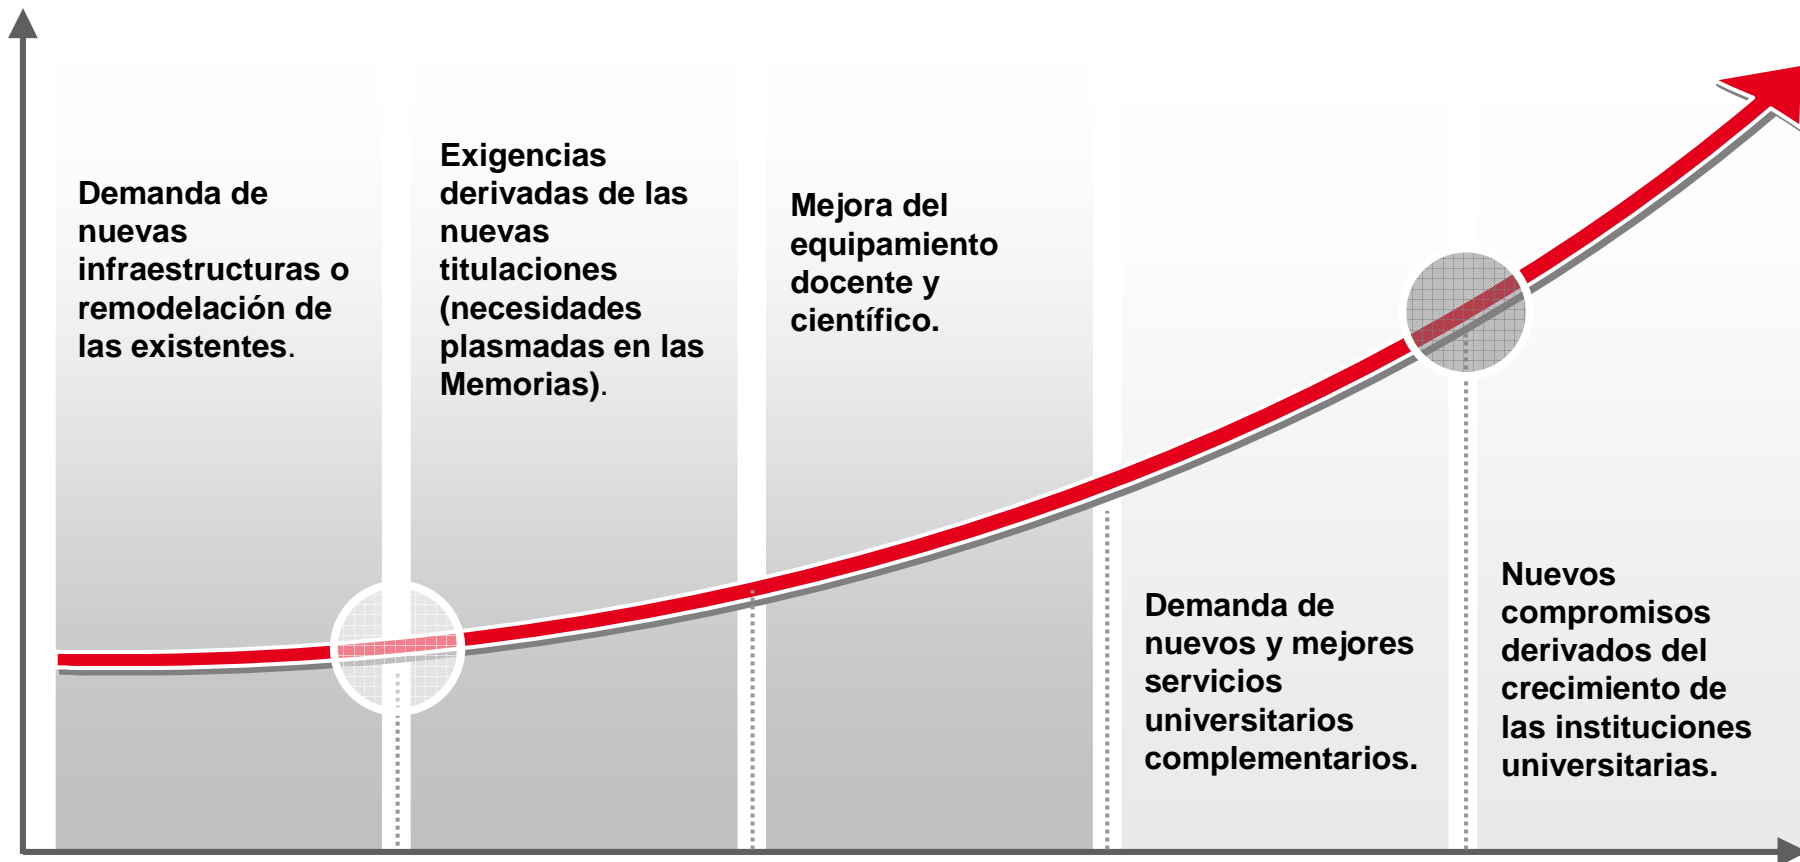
Demanda de nuevas infraestructuras o remodelación de las existentes.

Exigencias derivadas de las nuevas titulaciones (necesidades plasmadas en las Memorias).

Mejora del equipamiento docente y científico.

Demanda de nuevos y mejores servicios universitarios complementarios.

Nuevos compromisos derivados del crecimiento de las instituciones universitarias.